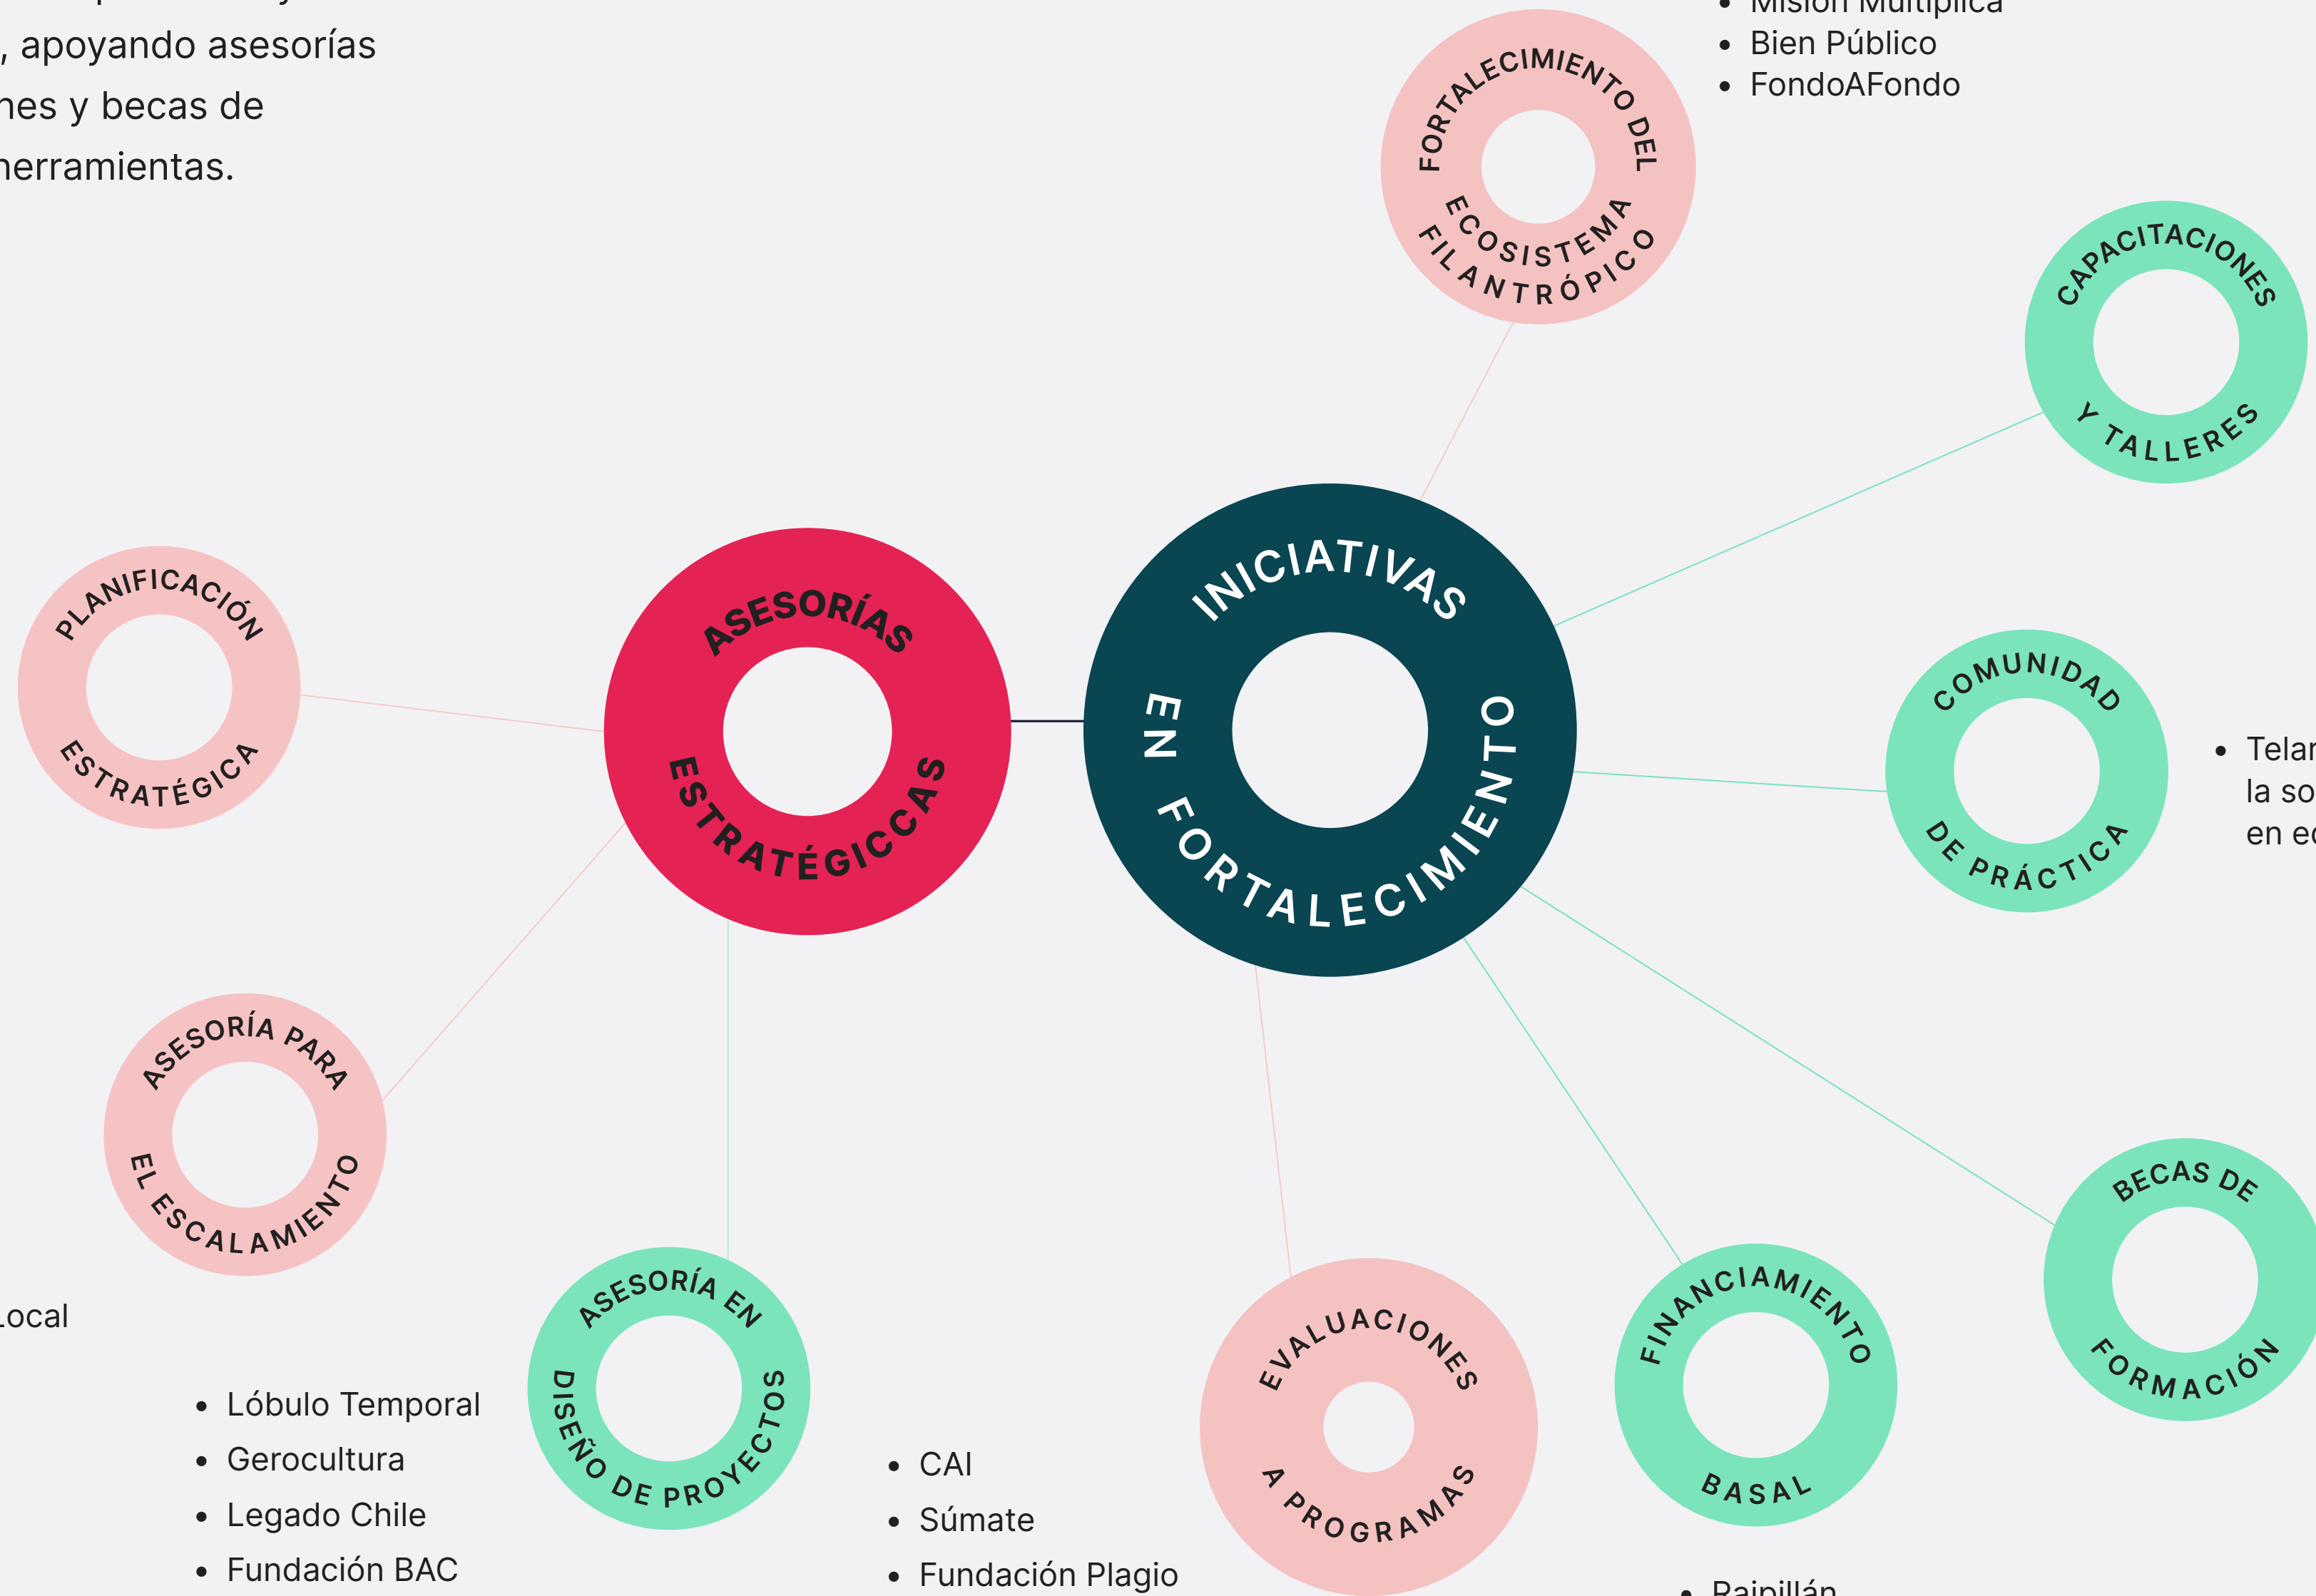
, apoyando asesorías
nes y becas de
herramientas.

• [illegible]
• Bien Público
• FondoAFondo

FORTALECIMIENTO DEL ECOSISTEMA FILANTRÓPICO

CAPACITACIONES Y TALLERES

PLANIFICACIÓN ESTRATÉGICA

ASESORÍAS ESTRATÉGICCAS

INICIATIVAS EN FORTALECIMIENTO

COMUNIDAD DE PRÁCTICA

• Telar
la so
en ec

ASESORÍA PARA EL ESCALAMIENTO

BECAS DE FORMACIÓN

ocal

ASESORÍA EN DISEÑO DE PROYECTOS

EVALUACIONES A PROGRAMAS

FINANCIAMIENTO BASAL

• Lóbulo Temporal
• Gerocultura
• Legado Chile
• Fundación BAC

• CAI
• Súmate
• Fundación Plagio

• Raipillán